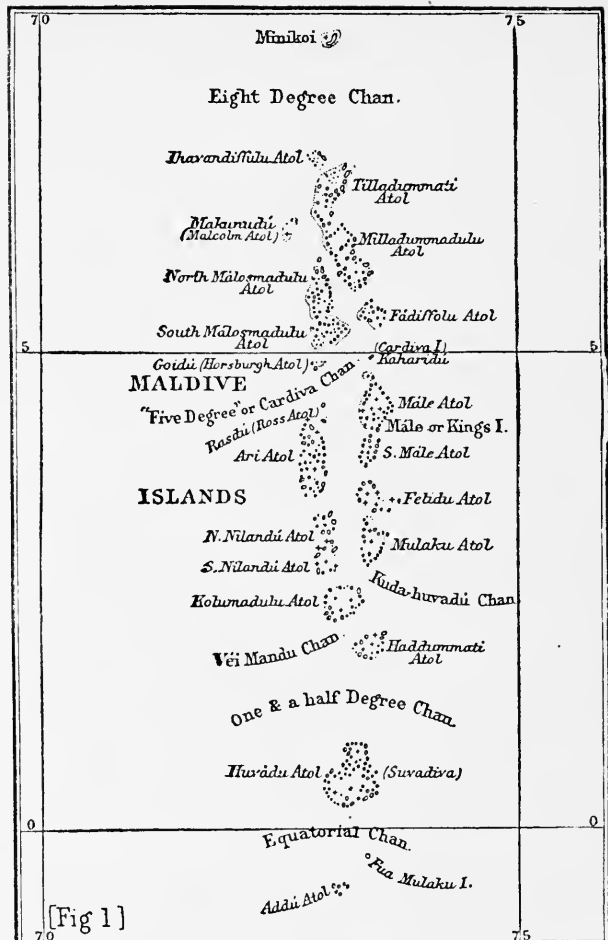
70
75
Minikoi

Eight Degree Chan.

Ihavandiffulu Atol
Tilladummati Atol
Makunudú (Malcolm Atol)
Milladummadulu Atol
North Málosmadulu Atol
Fádiffolu Atol
South Málosmadulu Atol
5
5
Goidú (Horsburgh Atol)
(Cardiva I.)
Kaharidú
MALDIVE
"Five Degree" or Cardiva Chan.
Rasdú (Ross Atol)
Mále Atol
Mále or Kings I.
Ari Atol
S. Mále Atol
ISLANDS
Felidu Atol
N. Nilandú Atol
Mulaku Atol
S. Nilandú Atol
Kuda-huvadú Chan
Kolumadulu Atol
Vei Mandu Chan.
Haddummati Atol
One & a half Degree Chan.
Huvádu Atol
(Suvadiva)
0
0
Equatorial Chan.
Fua Mulaku I.
Addú Atol
[Fig 1]
70
75